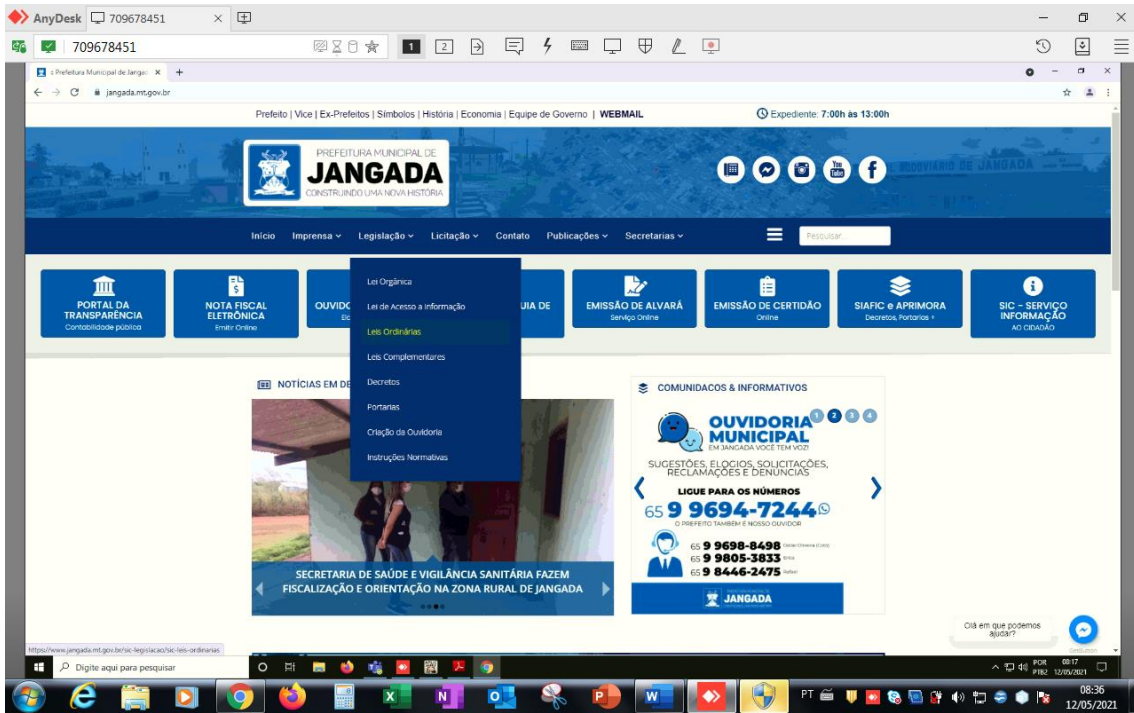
AnyDesk 709678451 ×

709678451

1 2

Prefeitura Municipal de Jangad ×

jangada.mt.gov.br

Prefeito | Vice | Ex-Prefeitos | Símbolos | História | Economia | Equipe de Governo | WEBMAIL

Expediente: 7:00h às 13:00h

PREFEITURA MUNICIPAL DE
JANGADA
CONSTRUINDO UMA NOVA HISTÓRIA

Início Imprensa Legislação Licitação Contato Publicações Secretarias

Pesquisar...

PORTAL DA TRANSPARÊNCIA
Contabilidade pública

NOTA FISCAL ELETRÔNICA
Emitir Online

OUVIDO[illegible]

Lei Orgânica
Lei de Acesso a Informação
Leis Ordinárias
Leis Complementares
Decretos
Portarias
Criação da Ouvidoria
Instruções Normativas

UIA DE

EMISSÃO DE ALVARÁ
Serviço Online

EMISSÃO DE CERTIDÃO
Online

SIAFIC e APRIMORA
Decretos, Portarios +

SIC - SERVIÇO INFORMAÇÃO
AO CIDADÃO

NOTÍCIAS EM DE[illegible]

SECRETARIA DE SAÚDE E VIGILÂNCIA SANITÁRIA FAZEM FISCALIZAÇÃO E ORIENTAÇÃO NA ZONA RURAL DE JANGADA

COMUNICADOS & INFORMATIVOS

1 2 3 4

OUVIDORIA MUNICIPAL
EM JANGADA VOCÊ TEM VOZ!
SUGESTÕES, ELOGIOS, SOLICITAÇÕES, RECLAMAÇÕES E DENÚNCIAS
LIGUE PARA OS NÚMEROS
65 9 9694-7244
O PREFEITO TAMBÉM É NOSSO OUVIDOR
65 9 9698-8498
65 9 9805-3833
65 9 8446-2475
JANGADA

Olá em que podemos ajudar?

https://www.jangada.mt.gov.br/sic-legislacao/sic-leis-ordinarias

Digite aqui para pesquisar

POR PTB2 08:17 12/05/2021

PT 08:36 12/05/2021